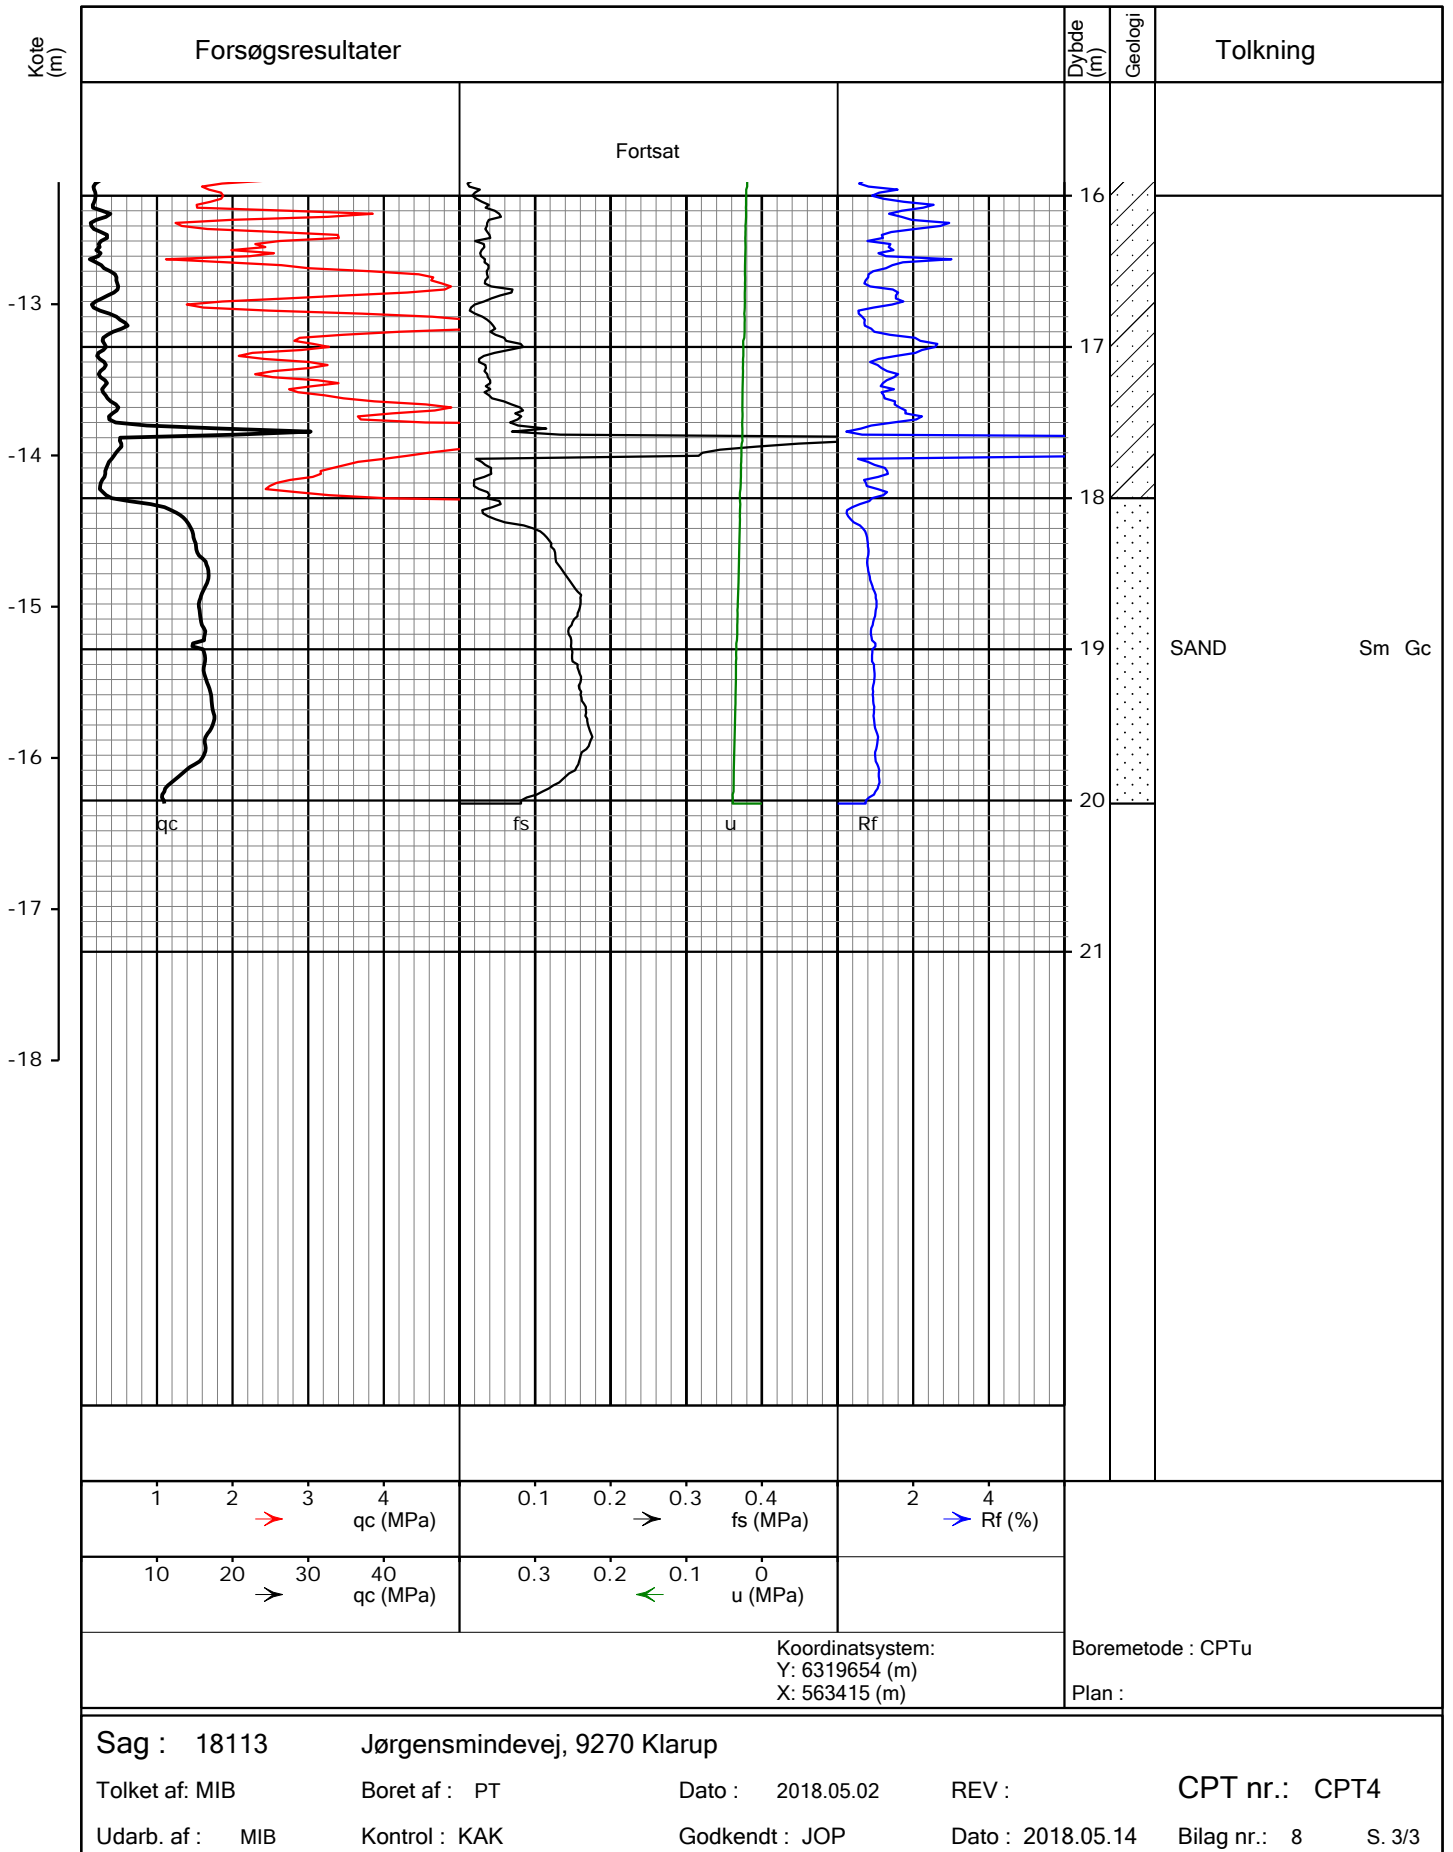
Kote (m)

Forsøgsresultater

Dybde (m)

Geologi

Tolkning

Fortsat

-13

-14

-15

-16

-17

-18

16

17

18

19

20

21

SAND

Sm Gc

qc

fs

u

Rf

1 2 3 4
qc (MPa)

0.1 0.2 0.3 0.4
fs (MPa)

2 4
Rf (%)

10 20 30 40
qc (MPa)

0.3 0.2 0.1 0
u (MPa)

Koordinatsystem:
Y: 6319654 (m)
X: 563415 (m)

Boremetode : CPTu

Plan :

Sag : 18113

Jørgensmindevej, 9270 Klarup

Tolket af: MIB

Boret af : PT

Dato : 2018.05.02

REV :

CPT nr.: CPT4

Udarb. af : MIB

Kontrol : KAK

Godkendt : JOP

Dato : 2018.05.14

Bilag nr.: 8

S. 3/3